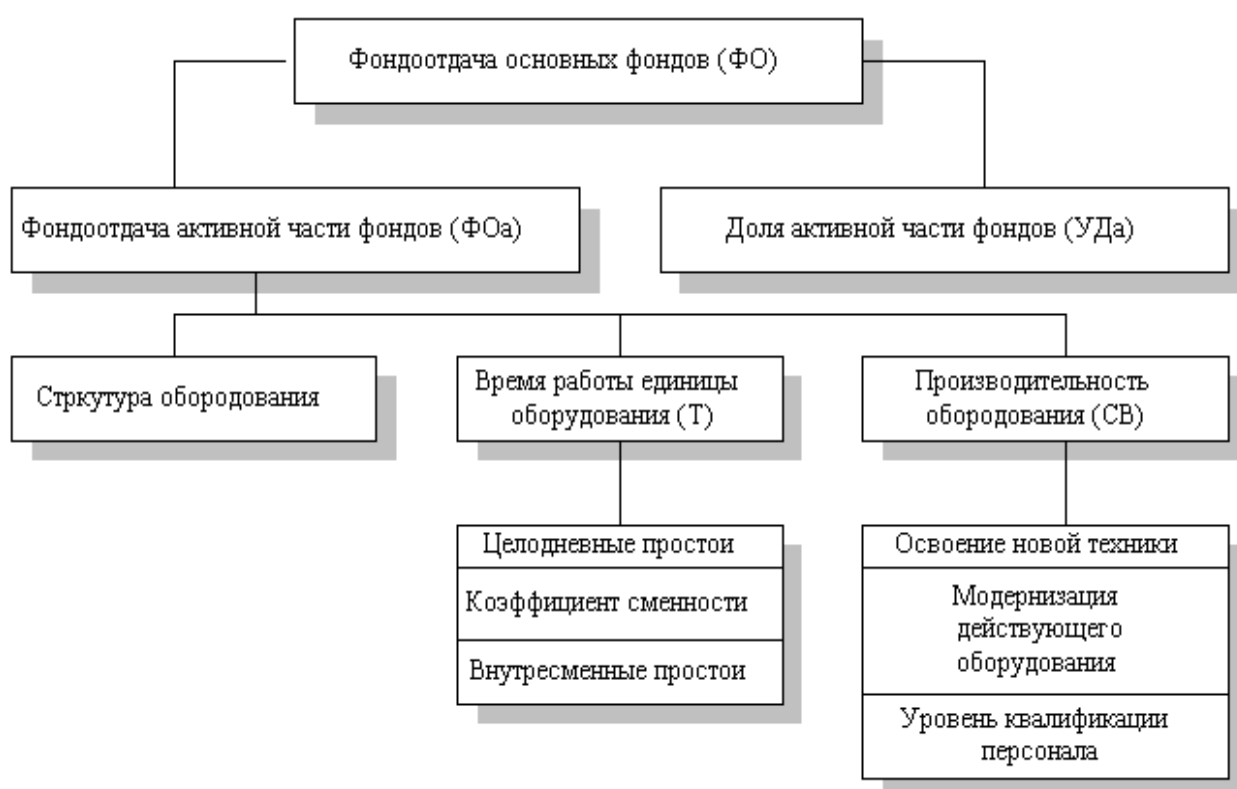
Фондоотдача основных фондов (ФО)

Фондоотдача активной части фондов (ФОа)

Доля активной части фондов (УДа)

Стркутура обородования

Время работы единицы оборудования (Т)

Производительность обородования (СВ)

Целодневные простои

Коэффициент сменности

Внутресменные простои

Освоение новой техники

Модернизация действующего оборудования

Уровень квалификации персонала